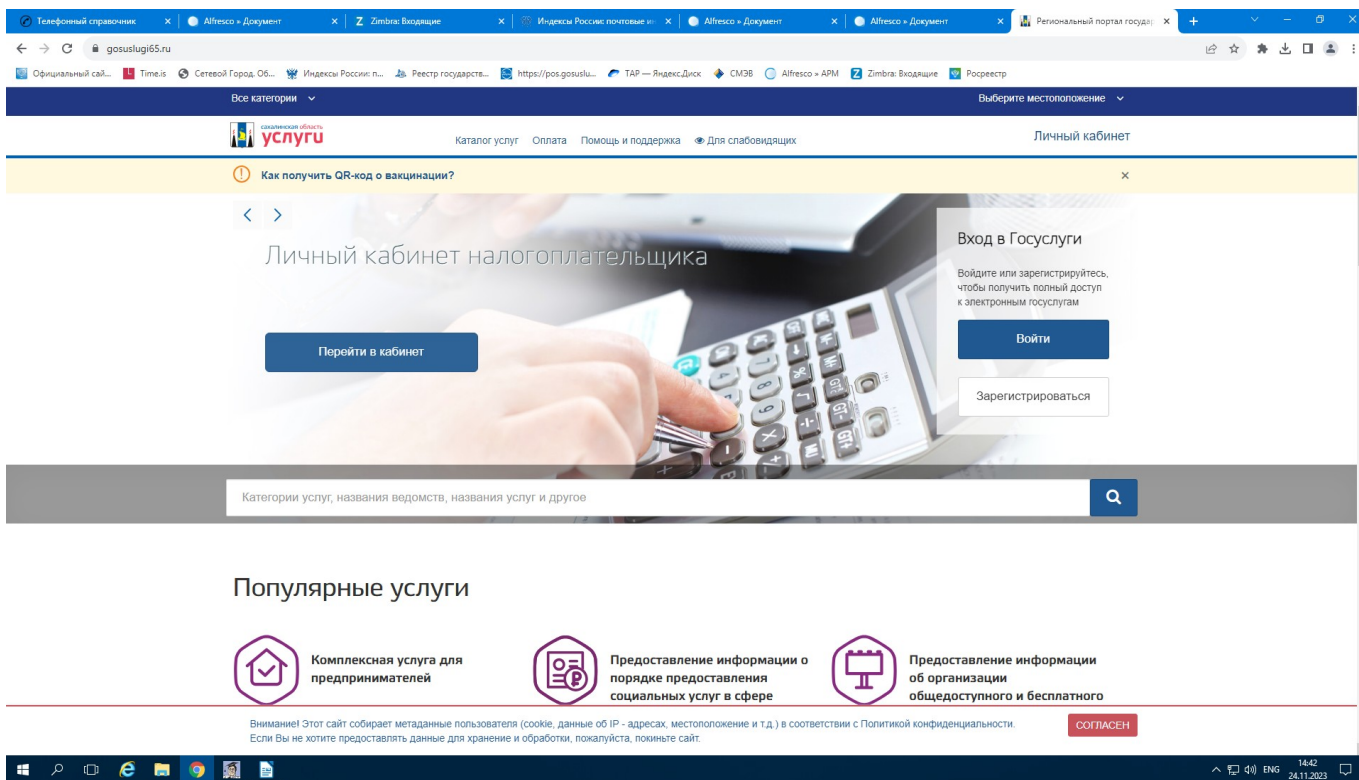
Телефонный справочник × Alfresco » Документ × Zimbra: Входящие × Индексы России: почтовые и × Alfresco » Документ × Alfresco » Документ × Региональный портал государ ×

gosuslugi65.ru

Официальный сай... Time.is Сетевой Город. Об... Индексы России: п... Реестр государств... https://pos.gosuslu... ТАР — Яндекс.Диск СМЭВ Alfresco » АРМ Zimbra: Входящие Росреестр

Все категории

Выберите местоположение

сахалинская область
услуги

Каталог услуг Оплата Помощь и поддержка Для слабовидящих

Личный кабинет

Как получить QR-код о вакцинации?

×

Личный кабинет налогоплательщика

Перейти в кабинет

Вход в Госуслуги

Войдите или зарегистрируйтесь, чтобы получить полный доступ к электронным госуслугам

Войти

Зарегистрироваться

Категории услуг, названия ведомств, названия услуг и другое

Популярные услуги

Комплексная услуга для предпринимателей

Предоставление информации о порядке предоставления социальных услуг в сфере

Предоставление информации об организации общедоступного и бесплатного

Внимание! Этот сайт собирает метаданные пользователя (cookie, данные об IP - адресах, местоположение и т.д.) в соответствии с Политикой конфиденциальности. Если Вы не хотите предоставлять данные для хранение и обработки, пожалуйста, покиньте сайт.

СОГЛАСЕН

ENG 14:42 24.11.2023